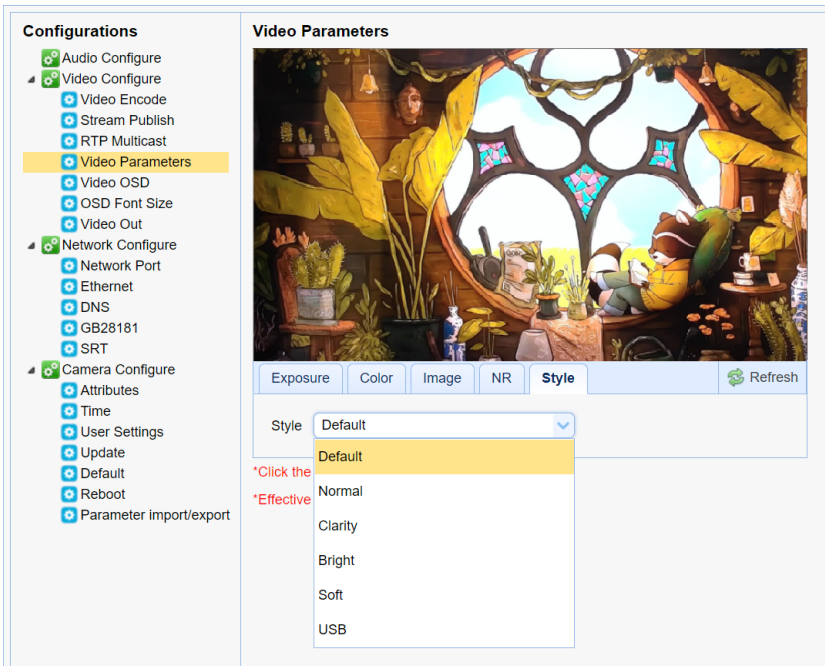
Configurations

Audio Configure
Video Configure
Video Encode
Stream Publish
RTP Multicast
Video Parameters
Video OSD
OSD Font Size
Video Out
Network Configure
Network Port
Ethernet
DNS
GB28181
SRT
Camera Configure
Attributes
Time
User Settings
Update
Default
Reboot
Parameter import/export

Video Parameters

Exposure | Color | Image | NR | Style | Refresh

Style Default

Default
Normal
Clarity
Bright
Soft
USB

*Click the

*Effective